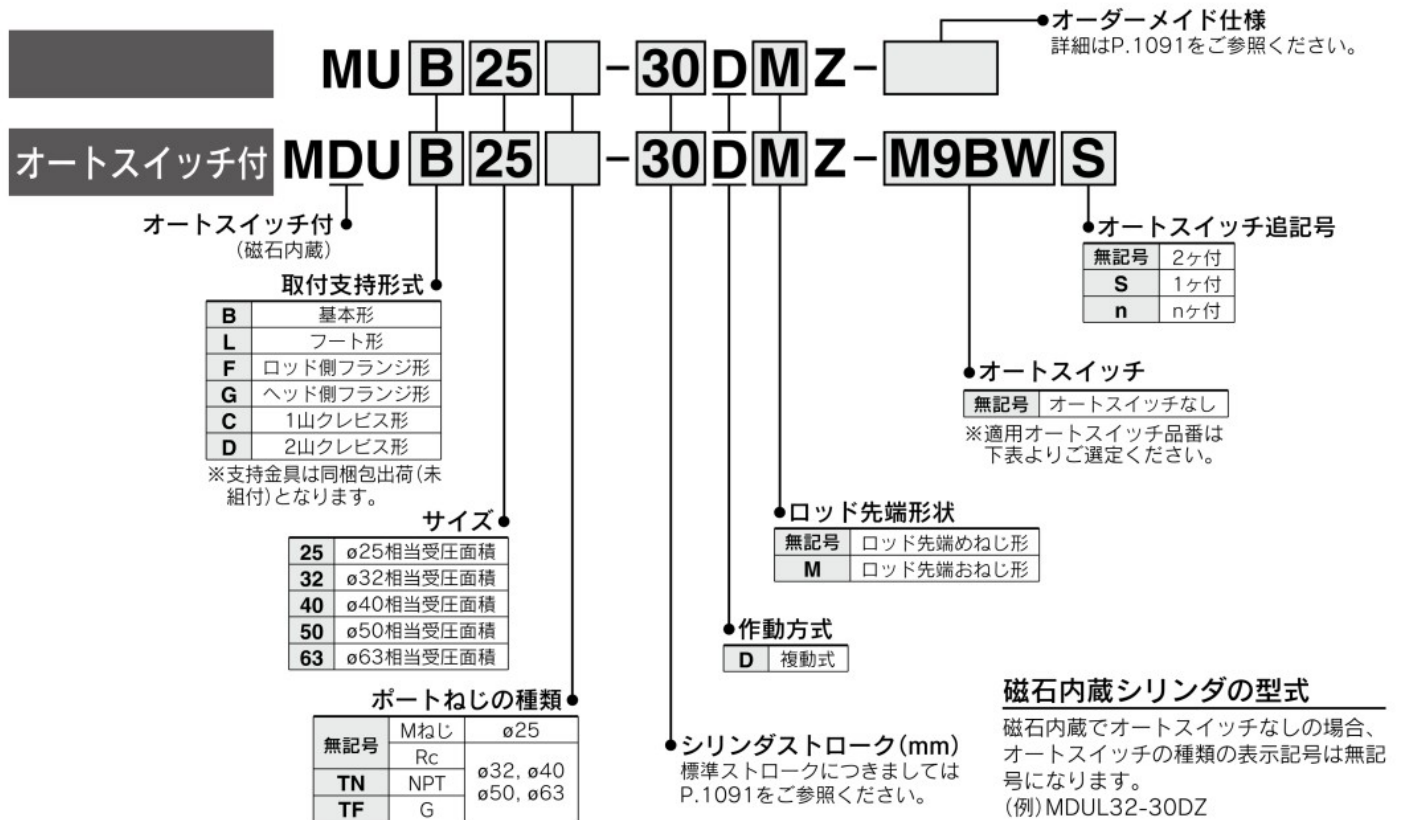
オーダーメイド仕様
詳細はP.1091をご参照ください。

MU B 25 - 30 D M Z -

オートスイッチ付 MDU B 25 - 30 D M Z - M9BW S

オートスイッチ付
(磁石内蔵)

取付支持形式

| B | 基本形 |
|---|---|
| L | フート形 |
| F | ロッド側フランジ形 |
| G | ヘッド側フランジ形 |
| C | 1山クレビス形 |
| D | 2山クレビス形 |

※支持金具は同梱包出荷(未組付)となります。

サイズ

| 25 | ø25相当受圧面積 |
|---|---|
| 32 | ø32相当受圧面積 |
| 40 | ø40相当受圧面積 |
| 50 | ø50相当受圧面積 |
| 63 | ø63相当受圧面積 |

ポートねじの種類

| 無記号 | Mねじ | ø25 |
|---|---|---|
| | Rc | ø32, ø40 ø50, ø63 |
| TN | NPT | |
| TF | G | |

シリンダストローク(mm)
標準ストロークにつきましてはP.1091をご参照ください。

作動方式

| D | 複動式 |
|---|---|

ロッド先端形状

| 無記号 | ロッド先端めねじ形 |
|---|---|
| M | ロッド先端おねじ形 |

オートスイッチ

| 無記号 | オートスイッチなし |
|---|---|

※適用オートスイッチ品番は下表よりご選定ください。

オートスイッチ追記号

| 無記号 | 2ヶ付 |
|---|---|
| S | 1ヶ付 |
| n | nヶ付 |

磁石内蔵シリンダの型式
磁石内蔵でオートスイッチなしの場合、オートスイッチの種類の表示記号は無記号になります。
(例) MDUL32-30DZ